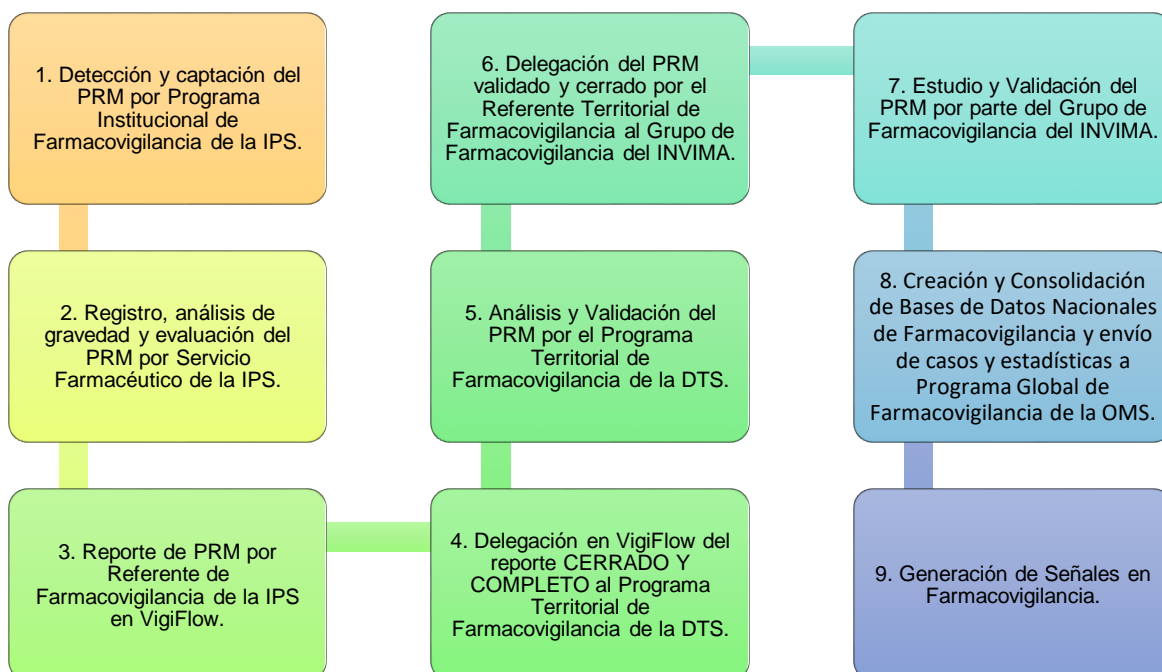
1. Detección y captación del PRM por Programa Institucional de Farmacovigilancia de la IPS.

2. Registro, análisis de gravedad y evaluación del PRM por Servicio Farmacéutico de la IPS.

3. Reporte de PRM por Referente de Farmacovigilancia de la IPS en VigiFlow.

4. Delegación en VigiFlow del reporte CERRADO Y COMPLETO al Programa Territorial de Farmacovigilancia de la DTS.

5. Análisis y Validación del PRM por el Programa Territorial de Farmacovigilancia de la DTS.

6. Delegación del PRM validado y cerrado por el Referente Territorial de Farmacovigilancia al Grupo de Farmacovigilancia del INVIMA.

7. Estudio y Validación del PRM por parte del Grupo de Farmacovigilancia del INVIMA.

8. Creación y Consolidación de Bases de Datos Nacionales de Farmacovigilancia y envío de casos y estadísticas a Programa Global de Farmacovigilancia de la OMS.

9. Generación de Señales en Farmacovigilancia.